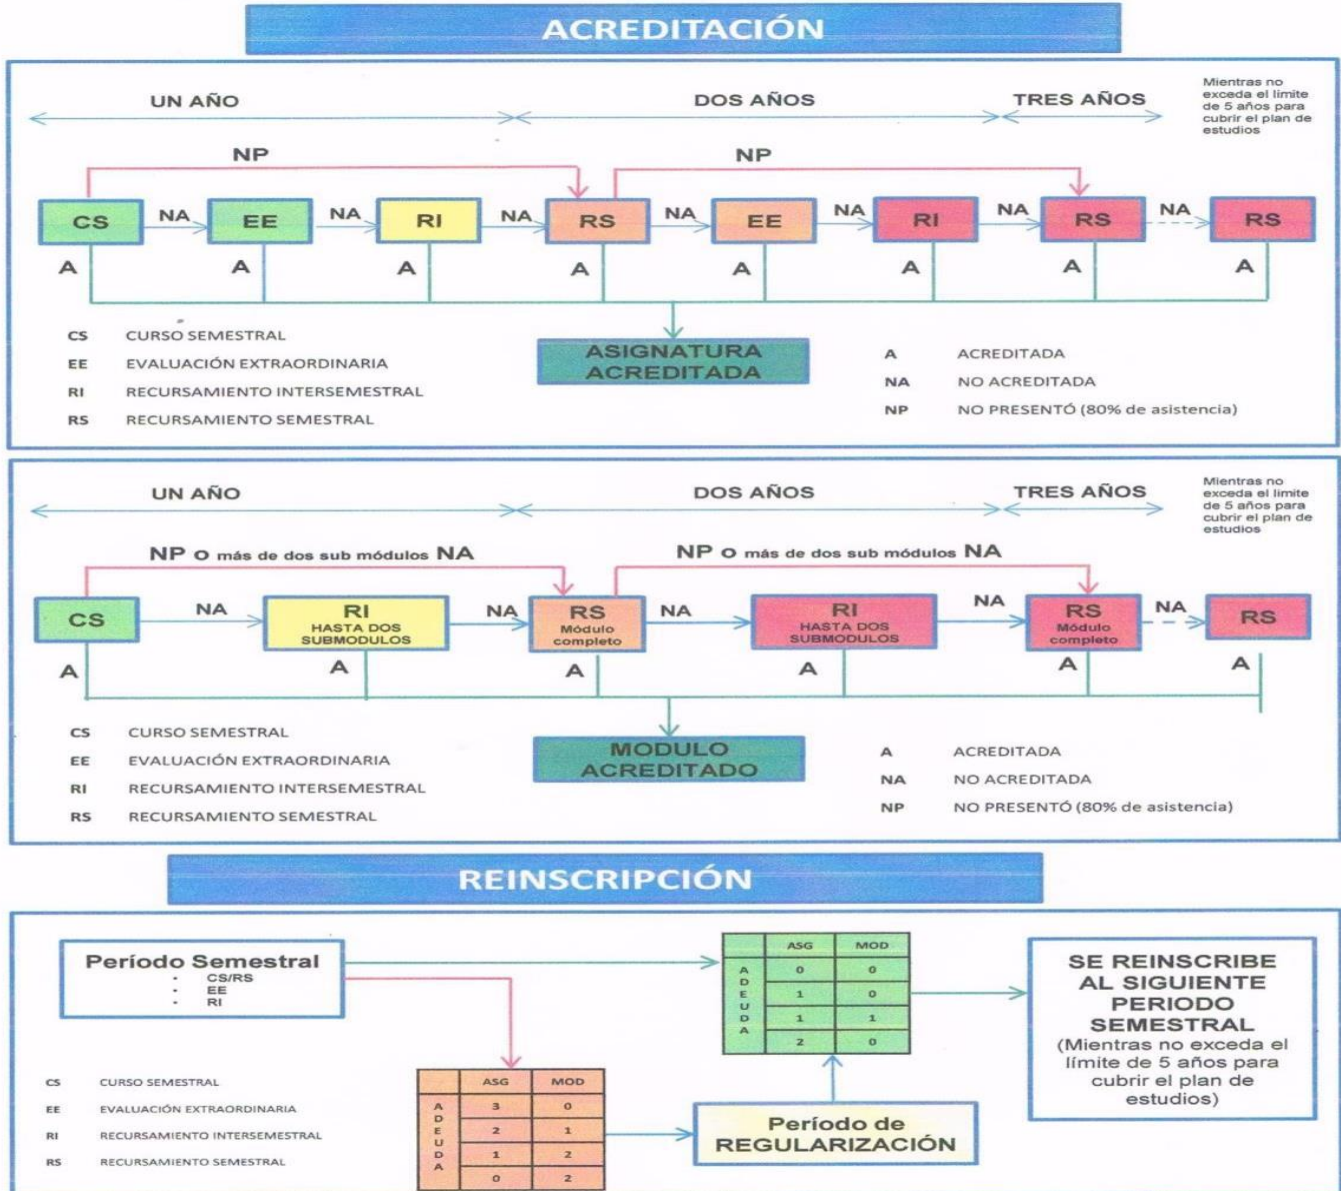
ACREDITACIÓN

UN AÑO
DOS AÑOS
TRES AÑOS
Mientras no exceda el límite de 5 años para cubrir el plan de estudios

NP
NP

CS NA EE NA RI NA RS NA EE NA RI NA RS NA RS

A A A A A A A A

ASIGNATURA ACREDITADA

CS CURSO SEMESTRAL
EE EVALUACIÓN EXTRAORDINARIA
RI RECURSAMIENTO INTERSEMESTRAL
RS RECURSAMIENTO SEMESTRAL

A ACREDITADA
NA NO ACREDITADA
NP NO PRESENTÓ (80% de asistencia)

UN AÑO
DOS AÑOS
TRES AÑOS
Mientras no exceda el límite de 5 años para cubrir el plan de estudios

NP o más de dos sub módulos NA
NP o más de dos sub módulos NA

CS NA RI HASTA DOS SUBMODULOS NA RS Módulo completo NA RI HASTA DOS SUBMODULOS NA RS Módulo completo NA RS

A A A A A A

MODULO ACREDITADO

CS CURSO SEMESTRAL
EE EVALUACIÓN EXTRAORDINARIA
RI RECURSAMIENTO INTERSEMESTRAL
RS RECURSAMIENTO SEMESTRAL

A ACREDITADA
NA NO ACREDITADA
NP NO PRESENTÓ (80% de asistencia)

REINSCRIPCIÓN

Período Semestral
- CS/RS
- EE
- RI

| ADEUDA | ASG | MOD |
|---|---|---|
| | 0 | 0 |
| | 1 | 0 |
| | 1 | 1 |
| | 2 | 0 |

SE REINSCRIBE AL SIGUIENTE PERIODO SEMESTRAL (Mientras no exceda el límite de 5 años para cubrir el plan de estudios)

CS CURSO SEMESTRAL
EE EVALUACIÓN EXTRAORDINARIA
RI RECURSAMIENTO INTERSEMESTRAL
RS RECURSAMIENTO SEMESTRAL

| ADEUDA | ASG | MOD |
|---|---|---|
| | 3 | 0 |
| | 2 | 1 |
| | 1 | 2 |
| | 0 | 2 |

Período de REGULARIZACIÓN